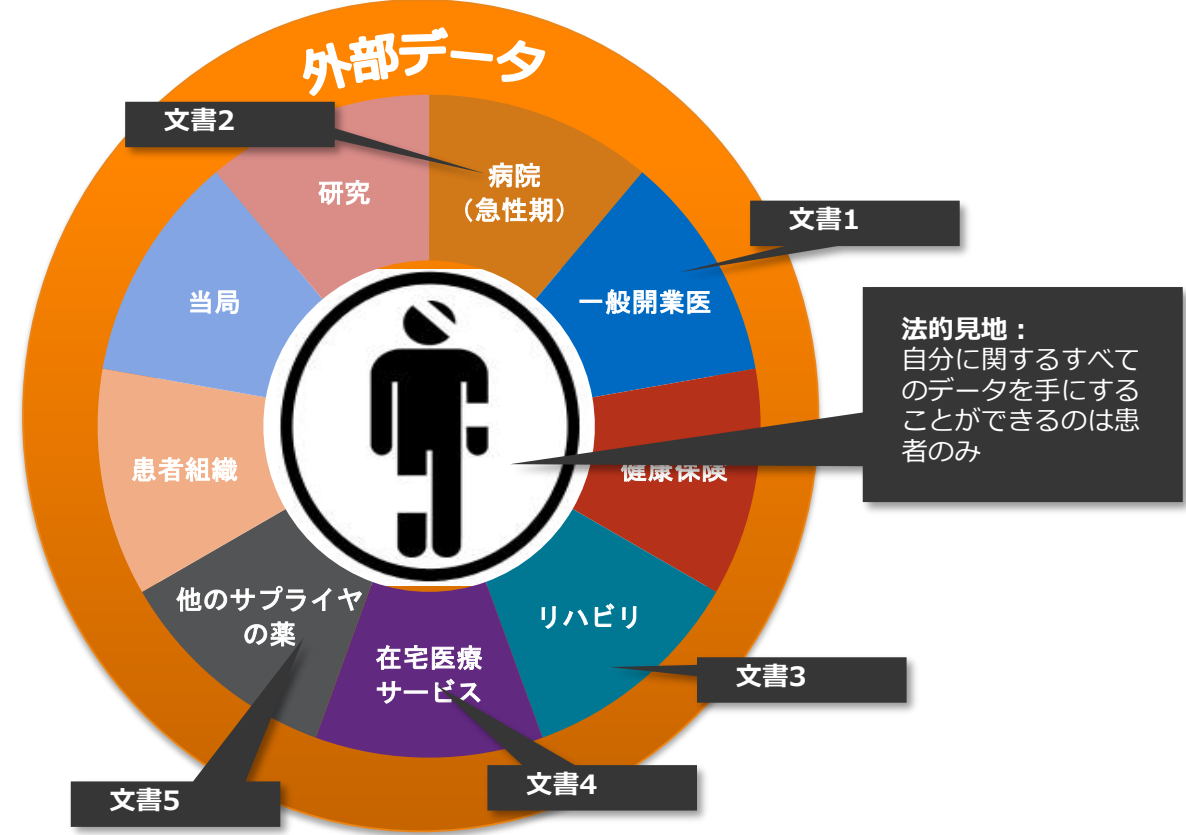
外部データ

文書2

研究

病院
（急性期）

文書1

一般開業医

当局

法的見地：
自分に関するすべてのデータを手にすることができるのは患者のみ

患者組織

健康保険

他のサプライヤの薬

在宅医療サービス

リハビリ

文書3

文書4

文書5